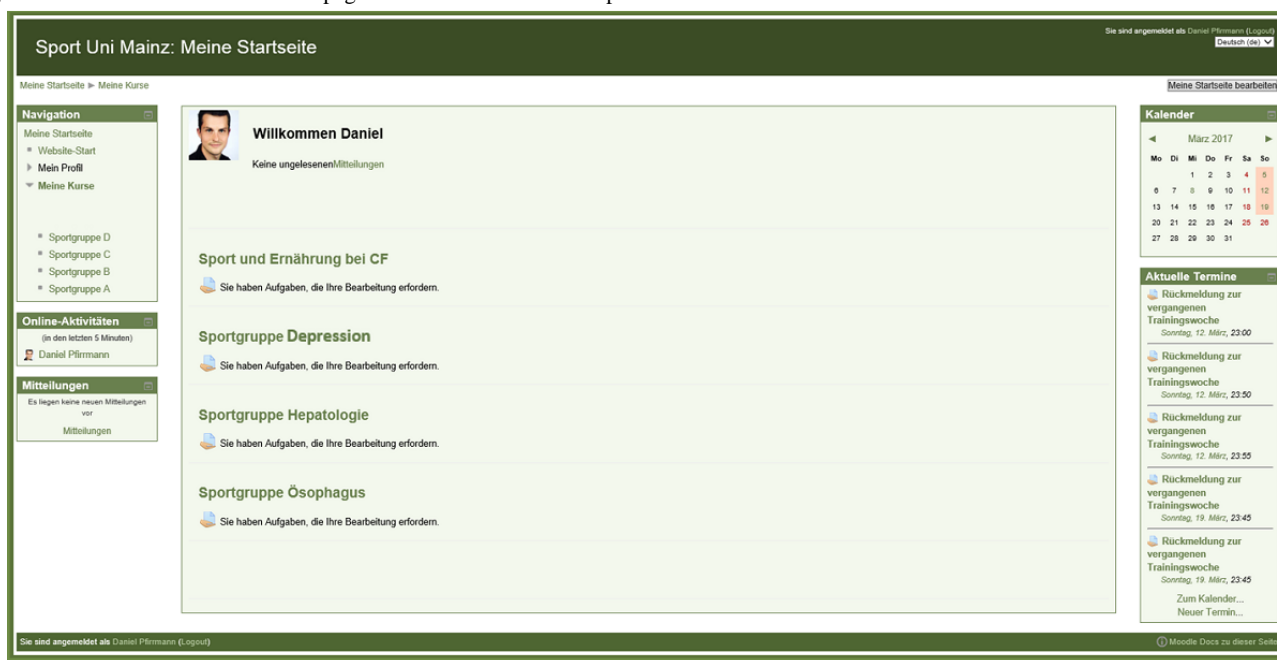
Sport Uni Mainz: Meine Startseite

Sie sind angemeldet als Daniel Pfirrmann (Logout)
Deutsch (de)

Meine Startseite ► Meine Kurse

Meine Startseite bearbeiten

Navigation
Meine Startseite
Website-Start
Mein Profil
Meine Kurse
Sportgruppe D
Sportgruppe C
Sportgruppe B
Sportgruppe A

Online-Aktivitäten
(in den letzten 5 Minuten)
Daniel Pfirrmann

Mitteilungen
Es liegen keine neuen Mitteilungen vor
Mitteilungen

Willkommen Daniel
Keine ungelesenenMitteilungen

Sport und Ernährung bei CF
Sie haben Aufgaben, die Ihre Bearbeitung erfordern.

Sportgruppe Depression
Sie haben Aufgaben, die Ihre Bearbeitung erfordern.

Sportgruppe Hepatologie
Sie haben Aufgaben, die Ihre Bearbeitung erfordern.

Sportgruppe Ösophagus
Sie haben Aufgaben, die Ihre Bearbeitung erfordern.

Kalender
◄ März 2017 ►

| Mo | Di | Mi | Do | Fr | Sa | So |
|---|---|---|---|---|---|---|
| | | 1 | 2 | 3 | 4 | 5 |
| 6 | 7 | 8 | 9 | 10 | 11 | 12 |
| 13 | 14 | 15 | 16 | 17 | 18 | 19 |
| 20 | 21 | 22 | 23 | 24 | 25 | 26 |
| 27 | 28 | 29 | 30 | 31 | | |

Aktuelle Termine
Rückmeldung zur vergangenen Trainingswoche
Sonntag, 12. März, 23:00
Rückmeldung zur vergangenen Trainingswoche
Sonntag, 12. März, 23:50
Rückmeldung zur vergangenen Trainingswoche
Sonntag, 12. März, 23:55
Rückmeldung zur vergangenen Trainingswoche
Sonntag, 19. März, 23:45
Rückmeldung zur vergangenen Trainingswoche
Sonntag, 19. März, 23:45
Zum Kalender...
Neuer Termin...

Sie sind angemeldet als Daniel Pfirrmann (Logout)

Moodle Docs zu dieser Seite